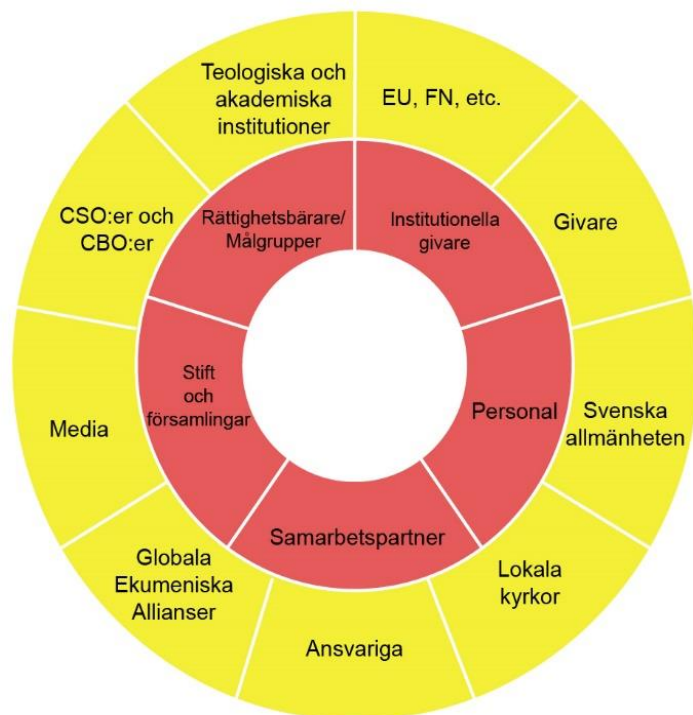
Teologiska och akademiska institutioner

EU, FN, etc.

CSO:er och CBO:er

Rättighetsbärare/ Målgrupper

Institutionella givare

Givare

Stift och församlingar

Personal

Svenska allmänheten

Media

Samarbetspartner

Globala Ekumeniska Allianser

Lokala kyrkor

Ansvariga